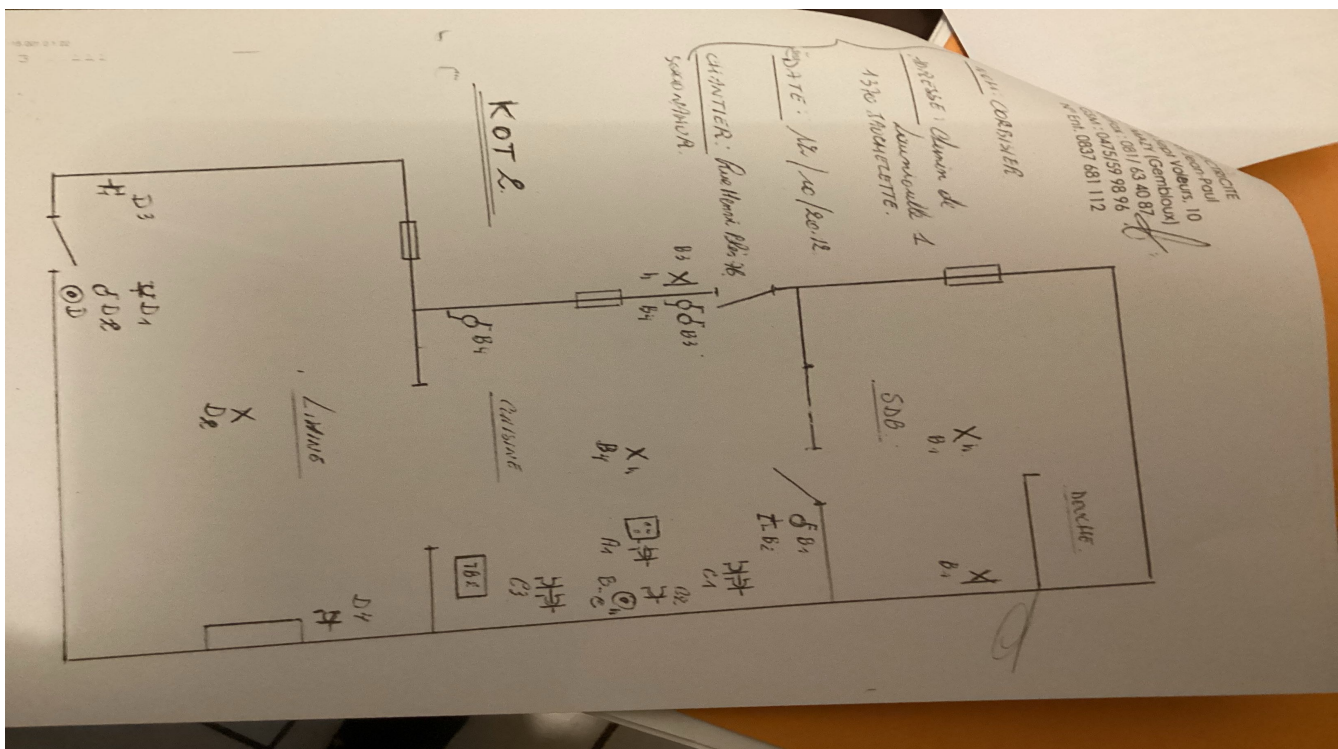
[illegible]ICITE
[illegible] Paul
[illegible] Volbus, 10
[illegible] (Gembloux)
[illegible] : 081 / 63 40 87
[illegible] : 0475/59 98 96
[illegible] : 0837 681 112

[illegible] : CORNIER

ADRESSE : Chemin de Lauminoulé 1
1370 JAUCHELETTE.

DATE : 12 / 10 / 2012

CHANTIER : Rue Henri Blès 16
5000 NAMUR.

KOT 2.

SDB.

Douche

CUISINE

LIVING

X B1
B1 X
δ B1
Ꮖ B2
C1
C2
B.-e
A1
X B4
C3
TBE
B3 X
B1
δ B3
δ B4
X D2
D4
D3
D1
D2
D